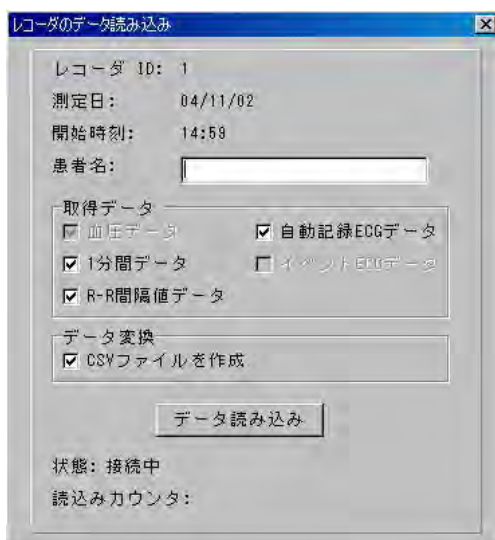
レコーダのデータ読み込み

×

レコーダ ID: 1

測定日: 04/11/02

開始時刻: 14:59

患者名:

取得データ

☑ 血圧データ

☑ 自動記録ECGデータ

☑ 1分間データ

☐ イベントECGデータ

☑ R-R間隔値データ

データ変換

☑ CSVファイルを作成

データ読み込み

状態: 接続中

読込みカウンタ: